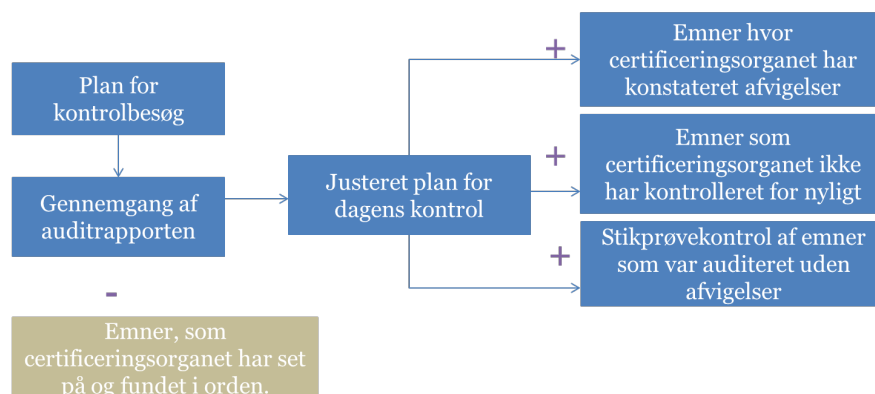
Plan for kontrolbesøg

Gennemgang af auditrapporten

-

Emner, som certificeringsorganet har set på og fundet i orden.

Justeret plan for dagens kontrol

+

Emner hvor certificeringsorganet har konstateret afvigelser

+

Emner som certificeringsorganet ikke har kontrolleret for nyligt

+

Stikprøvekontrol af emner som var auditeret uden afvigelser